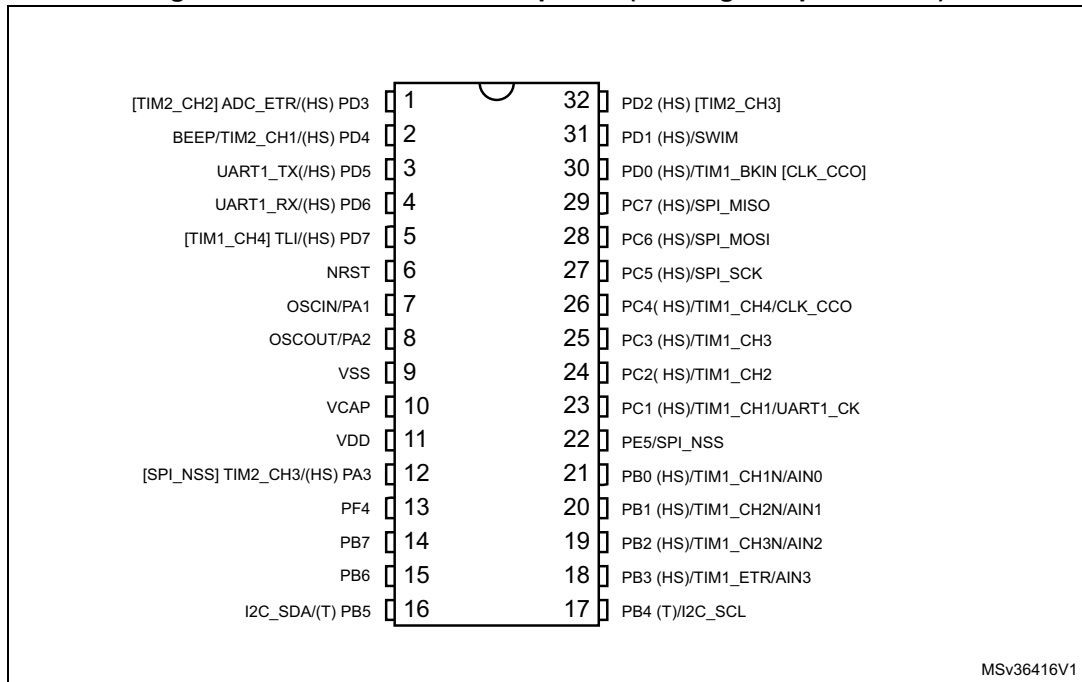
[TIM2_CH2] ADC_ETR/(HS) PD3 1
BEEP/TIM2_CH1/(HS) PD4 2
UART1_TX(/HS) PD5 3
UART1_RX/(HS) PD6 4
[TIM1_CH4] TLI/(HS) PD7 5
NRST 6
OSCIN/PA1 7
OSCOUT/PA2 8
VSS 9
VCAP 10
VDD 11
[SPI_NSS] TIM2_CH3/(HS) PA3 12
PF4 13
PB7 14
PB6 15
I2C_SDA/(T) PB5 16

32 PD2 (HS) [TIM2_CH3]
31 PD1 (HS)/SWIM
30 PD0 (HS)/TIM1_BKIN [CLK_CCO]
29 PC7 (HS)/SPI_MISO
28 PC6 (HS)/SPI_MOSI
27 PC5 (HS)/SPI_SCK
26 PC4( HS)/TIM1_CH4/CLK_CCO
25 PC3 (HS)/TIM1_CH3
24 PC2( HS)/TIM1_CH2
23 PC1 (HS)/TIM1_CH1/UART1_CK
22 PE5/SPI_NSS
21 PB0 (HS)/TIM1_CH1N/AIN0
20 PB1 (HS)/TIM1_CH2N/AIN1
19 PB2 (HS)/TIM1_CH3N/AIN2
18 PB3 (HS)/TIM1_ETR/AIN3
17 PB4 (T)/I2C_SCL

MSv36416V1